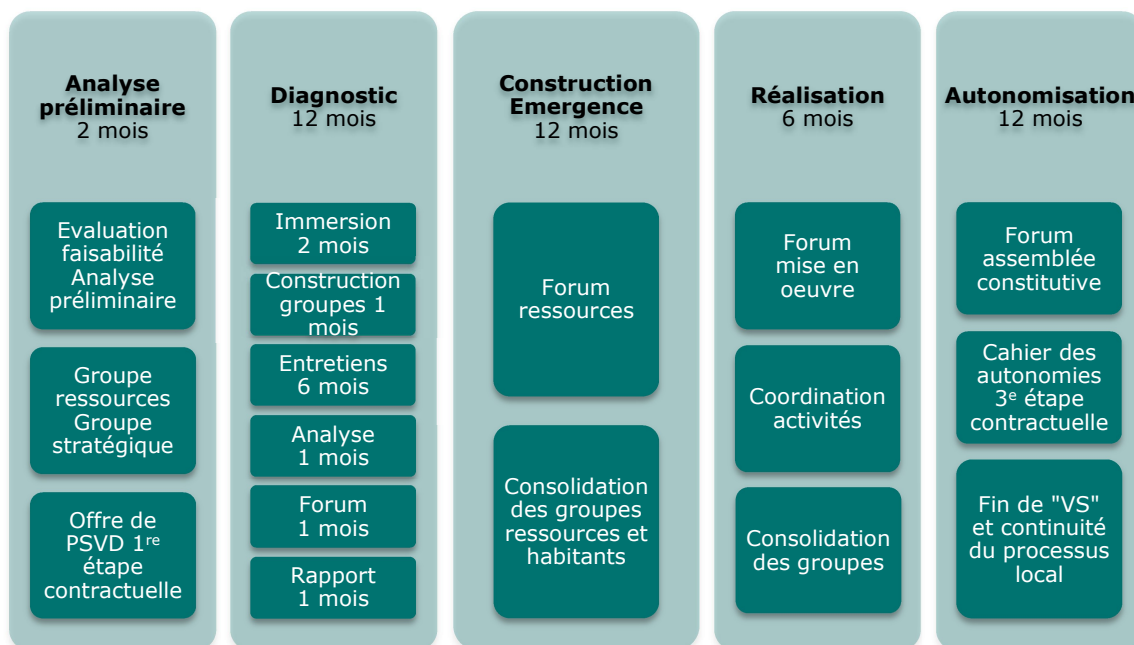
Analyse préliminaire
2 mois

Evaluation faisabilité Analyse préliminaire

Groupe ressources Groupe stratégique

Offre de PSVD 1$^{re}$ étape contractuelle

Diagnostic
12 mois

Immersion 2 mois

Construction groupes 1 mois

Entretiens 6 mois

Analyse 1 mois

Forum 1 mois

Rapport 1 mois

Construction Emergence
12 mois

Forum ressources

Consolidation des groupes ressources et habitants

Réalisation
6 mois

Forum mise en oeuvre

Coordination activités

Consolidation des groupes

Autonomisation
12 mois

Forum assemblée constitutive

Cahier des autonomies 3$^{e}$ étape contractuelle

Fin de "VS" et continuité du processus local